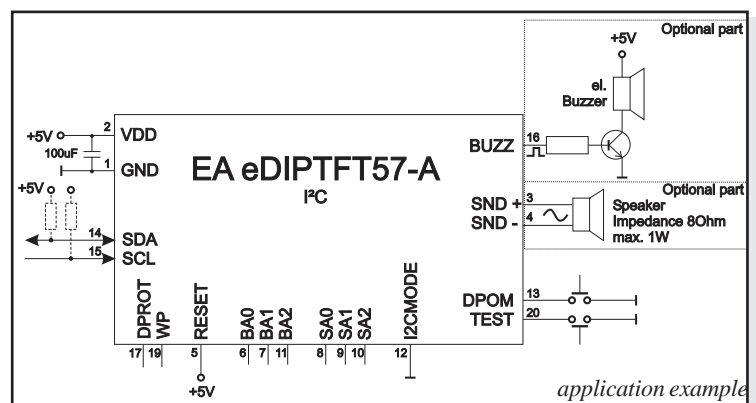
Optional part
+5V
el. Buzzer
+5V
2
VDD
100uF
1
GND
EA eDIPTFT57-A
I²C
BUZZ
16
Optional part
+5V
SND +
3
SND -
4
Speaker
Impedance 8Ohm
max. 1W
14
SDA
15
SCL
DPROT
WP
RESET
BA0
BA1
BA2
SA0
SA1
SA2
I2CMODE
DPOM
13
TEST
20
17
19
5
6
7
11
8
9
10
12
+5V
application example